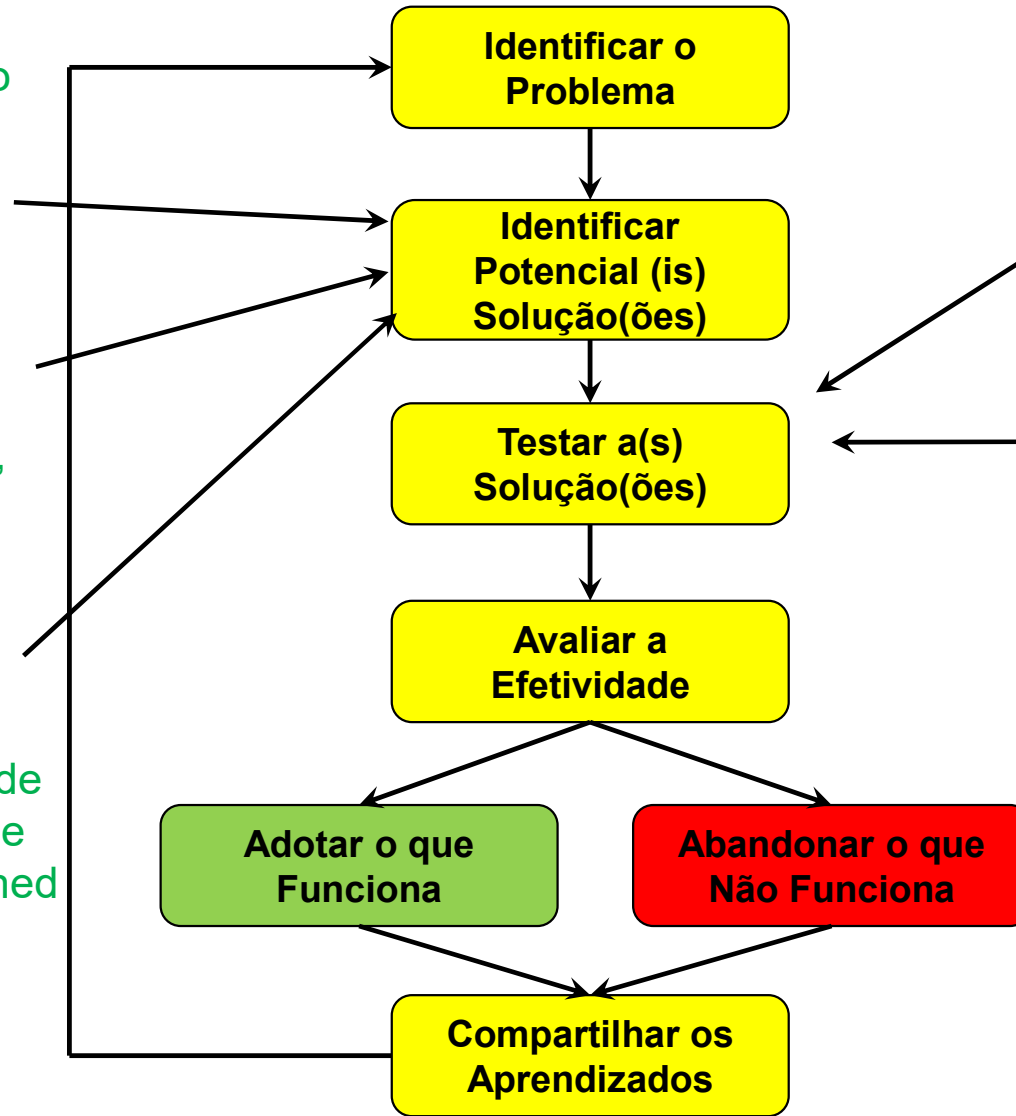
o

,

de
e
ned

Identificar o Problema

Identificar Potencial (is) Solução(ões)

Testar a(s) Solução(ões)

Avaliar a Efetividade

Adotar o que Funciona

Abandonar o que Não Funciona

Compartilhar os Aprendizados